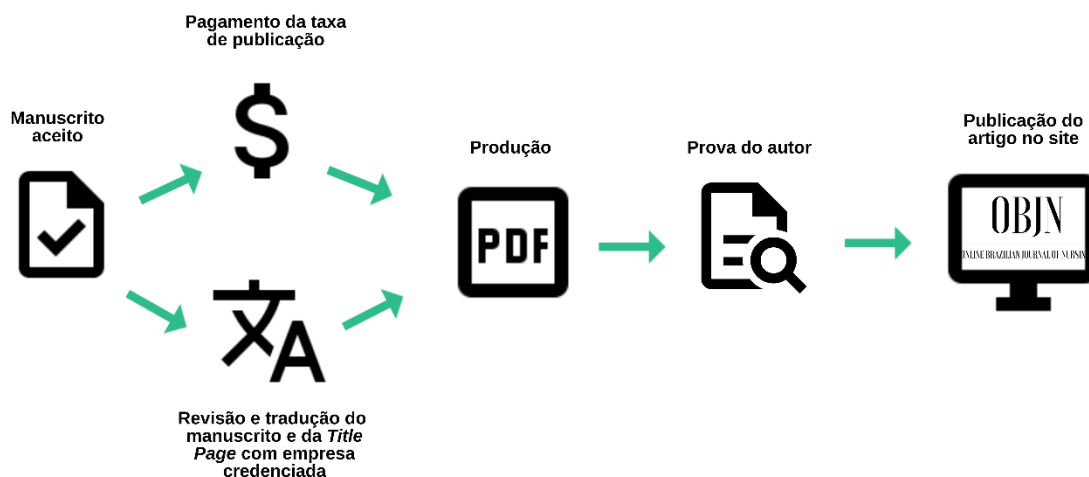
Pagamento da taxa de publicação

Manuscrito aceito

$

Produção

PDF

Prova do autor

Publicação do artigo no site

OBJN

ONLINE BRAZILIAN JOURNAL OF NURSIN

Revisão e tradução do manuscrito e da *Title Page* com empresa credenciada